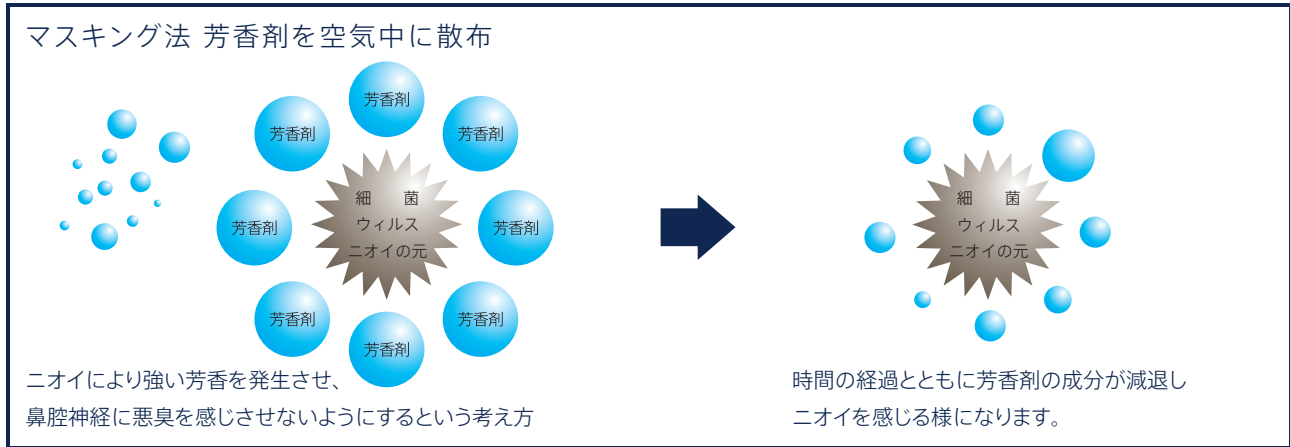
マスキング法 芳香剤を空気中に散布

芳香剤

芳香剤

芳香剤

芳香剤

細　菌
ウィルス
ニオイの元

芳香剤

芳香剤

芳香剤

芳香剤

ニオイにより強い芳香を発生させ、
鼻腔神経に悪臭を感じさせないようにするという考え方

細　菌
ウィルス
ニオイの元

時間の経過とともに芳香剤の成分が減退し
ニオイを感じる様になります。